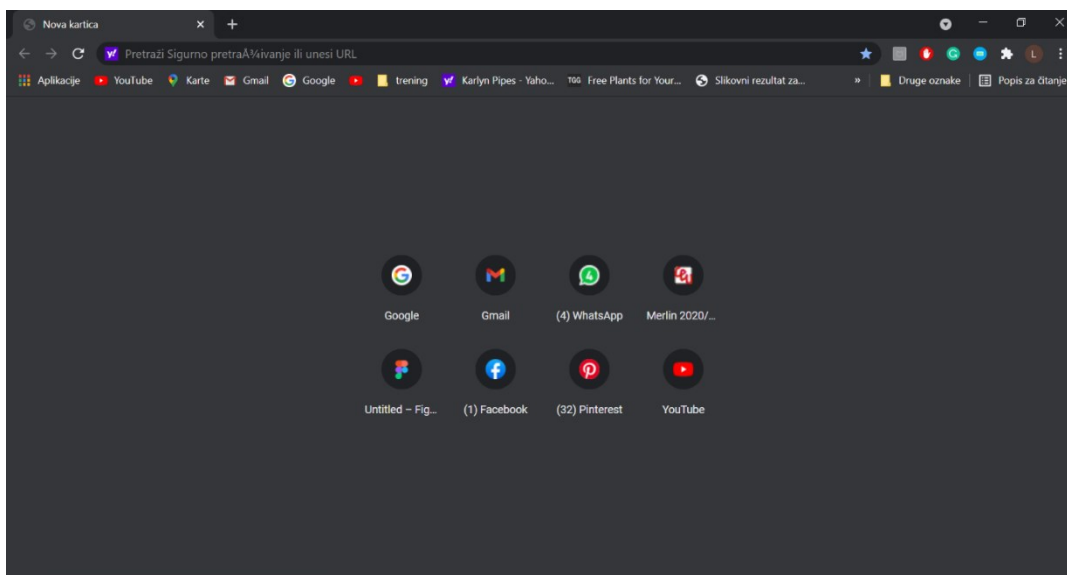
Nova kartica

Pretraži Sigurno pretraÅ¾ivanje ili unesi URL

Aplikacije YouTube Karte Gmail Google trening Karlyn Pipes - Yaho... TGG Free Plants for Your... Slikovni rezultat za... » Druge oznake Popis za čitanje

Google
Gmail
(4) WhatsApp
Merlin 2020/...
Untitled – Fig...
(1) Facebook
(32) Pinterest
YouTube